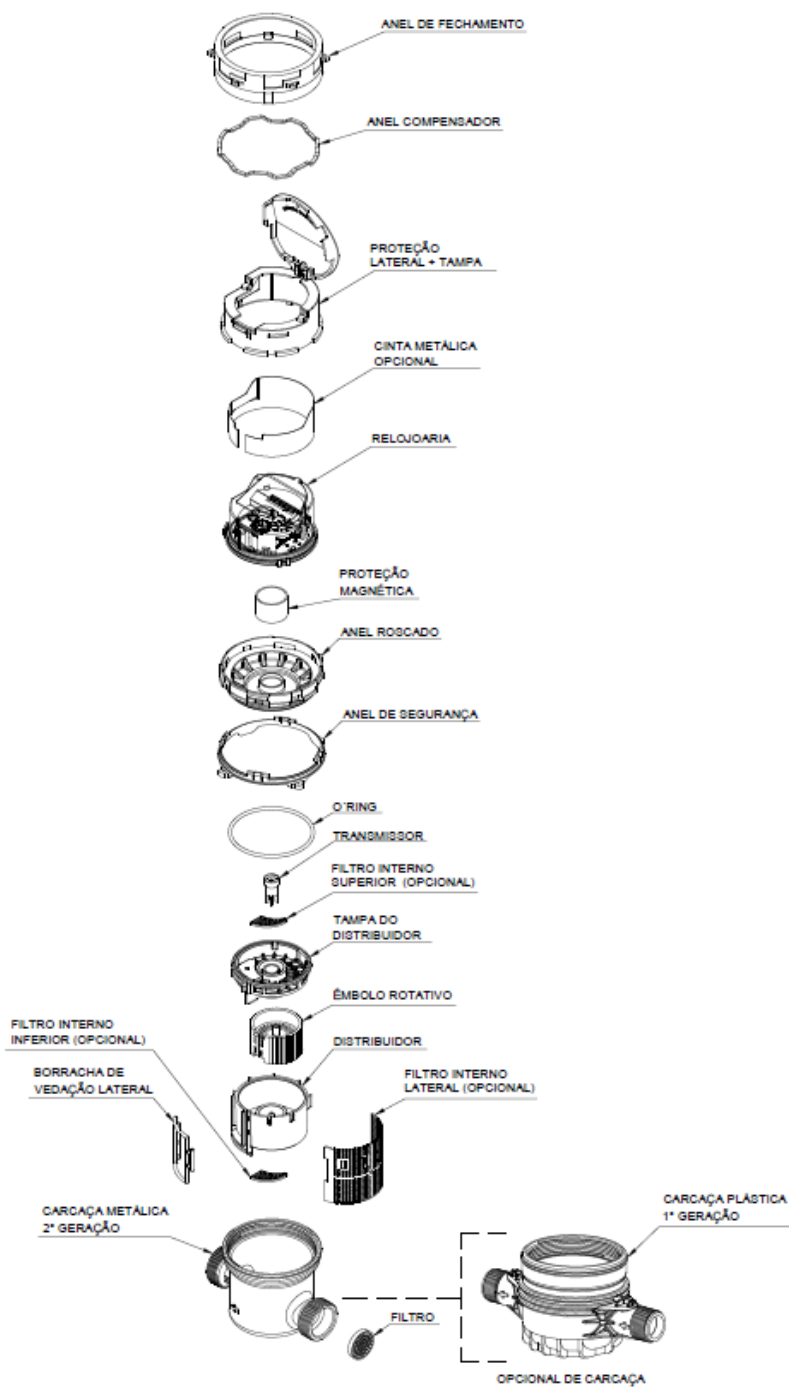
ANEL DE FECHAMENTO

ANEL COMPENSADOR

PROTEÇÃO LATERAL + TAMPA

CINTA METÁLICA OPCIONAL

RELOJOARIA

PROTEÇÃO MAGNÉTICA

ANEL ROSCADO

ANEL DE SEGURANÇA

O´RING

TRANSMISSOR

FILTRO INTERNO SUPERIOR (OPCIONAL)

TAMPA DO DISTRIBUIDOR

ÊMBOLO ROTATIVO

FILTRO INTERNO INFERIOR (OPCIONAL)

DISTRIBUIDOR

BORRACHA DE VEDAÇÃO LATERAL

FILTRO INTERNO LATERAL (OPCIONAL)

CARCAÇA METÁLICA 2ª GERAÇÃO

CARCAÇA PLÁSTICA 1ª GERAÇÃO

FILTRO

OPCIONAL DE CARCAÇA